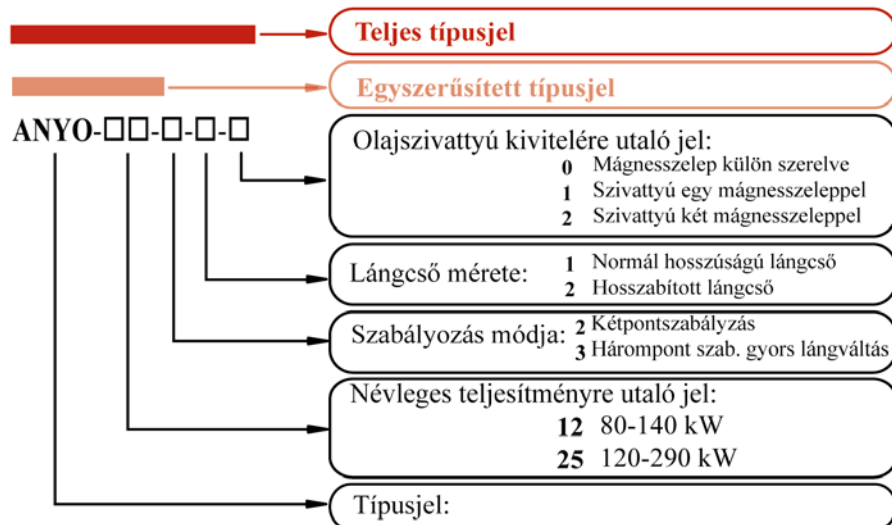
Teljes típusjel

Egyszerűsített típusjel

ANYO-□□-□-□-□

Olajszivattyú kivitelére utaló jel:
0 Mágnesszelep külön szerelve
1 Szivattyú egy mágnesszeleppel
2 Szivattyú két mágnesszeleppel

Lángcső mérete:
1 Normál hosszúságú lángcső
2 Hosszabított lángcső

Szabályozás módja:
2 Kétpontszabályzás
3 Hárompont szab. gyors lángváltás

Névleges teljesítményre utaló jel:
12 80-140 kW
25 120-290 kW

Típusjel: